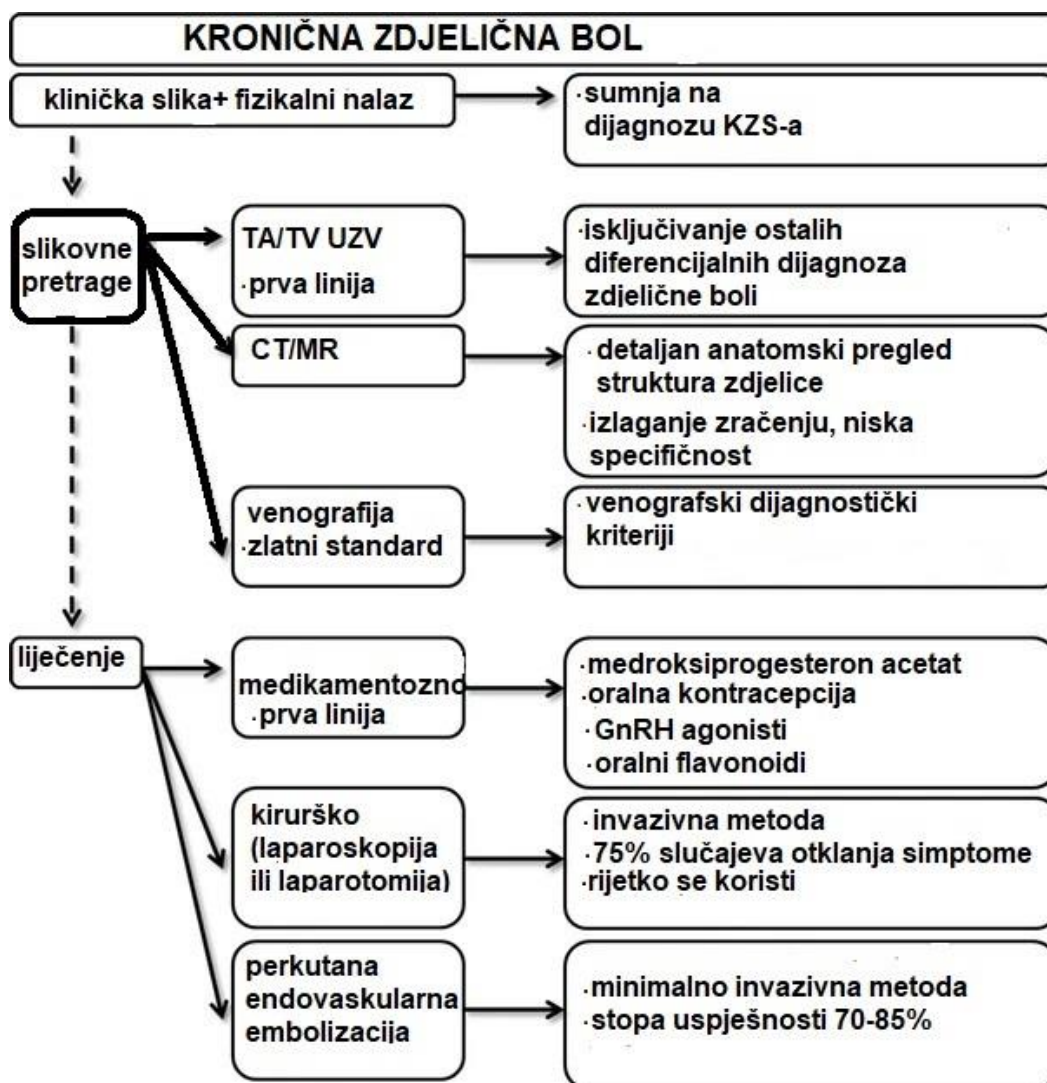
KRONIČNA ZDJELIČNA BOL

klinička slika+ fizikalni nalaz

·sumnja na dijagnozu KZS-a

slikovne pretrage

TA/TV UZV
·prva linija

·isključivanje ostalih diferencijalnih dijagnoza zdjelične boli

CT/MR

·detaljan anatomski pregled struktura zdjelice
·izlaganje zračenju, niska specifičnost

venografija
·zlatni standard

·venografski dijagnostički kriteriji

liječenje

medikamentozno
·prva linija

·medroksiprogesteron acetat
·oralna kontracepcija
·GnRH agonisti
·oralni flavonoidi

kirurško (laparoskopija ili laparotomija)

·invazivna metoda
·75% slučajeva otklanja simptome
·rijetko se koristi

perkutana endovaskularna embolizacija

·minimalno invazivna metoda
·stopa uspješnosti 70-85%